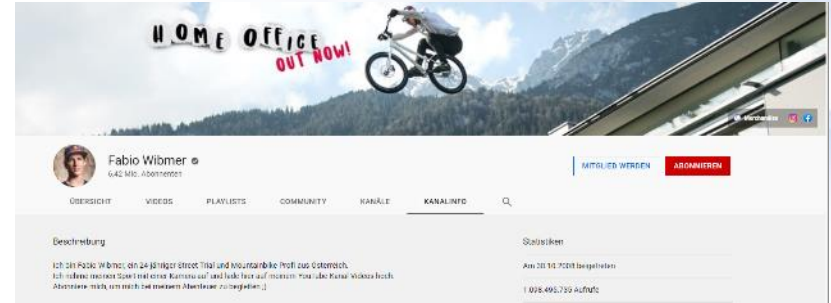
HOME OFFICE
OUT NOW!

Merchandise

Fabio Wibmer
6,42 Mio. Abonnenten

MITGLIED WERDEN
ABONNIEREN

ÜBERSICHT
VIDEOS
PLAYLISTS
COMMUNITY
KANÄLE
KANALINFO

Beschreibung

Ich bin Fabio Wibmer, ein 24-jähriger Street Trial und Mountainbike Profi aus Österreich.
Ich nehme meinen Sport mit einer Kamera auf und lade hier auf meinem YouTube Kanal Videos hoch.
Abonniere mich, um mich bei meinem Abenteuer zu begleiten ;)

Statistiken

Am 30.10.2008 beigetreten

1.098.495.735 Aufrufe